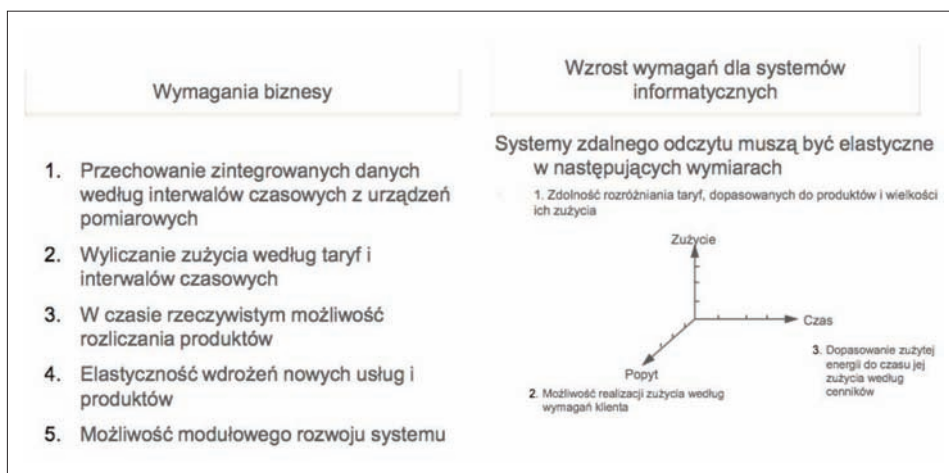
Wymagania biznesy

1. Przechowanie zintegrowanych danych według interwałów czasowych z urządzeń pomiarowych

2. Wyliczanie zużycia według taryf i interwałów czasowych

3. W czasie rzeczywistym możliwość rozliczania produktów

4. Elastyczność wdrożeń nowych usług i produktów

5. Możliwość modułowego rozwoju systemu

Wzrost wymagań dla systemów informatycznych

Systemy zdalnego odczytu muszą być elastyczne w następujących wymiarach

1. Zdolność rozróżniania taryf, dopasowanych do produktów i wielkości ich zużycia

Zużycie

Czas

Popyt

2. Możliwość realizacji zużycia według wymagań klienta

3. Dopasowanie zużytej energii do czasu jej zużycia według cenników